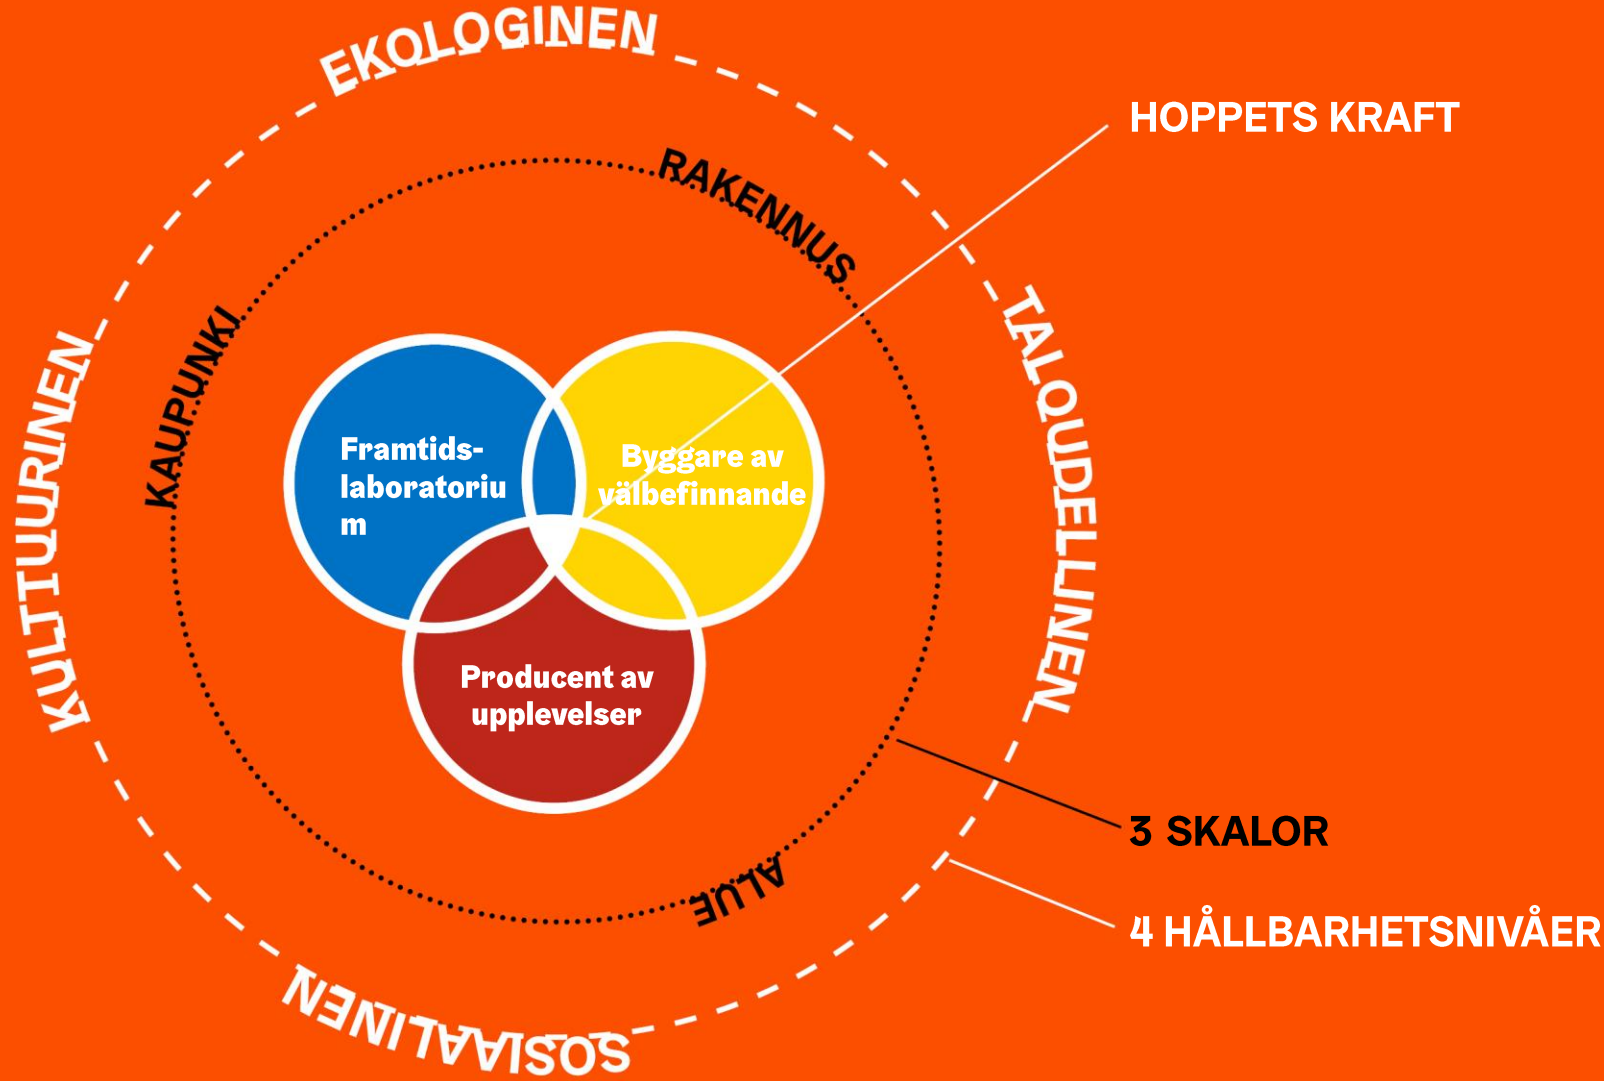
EKOLOGINEN

HOPPETS KRAFT

RAKENNUS

TALOUDELLINEN

KULTTUURINEN

KAUPUNKI

Framtids-laboratoriu m

Byggare av välbefinnande

Producent av upplevelser

3 SKALOR

ALUE

4 HÅLLBARHETSNIVÅER

SOSIAALINEN